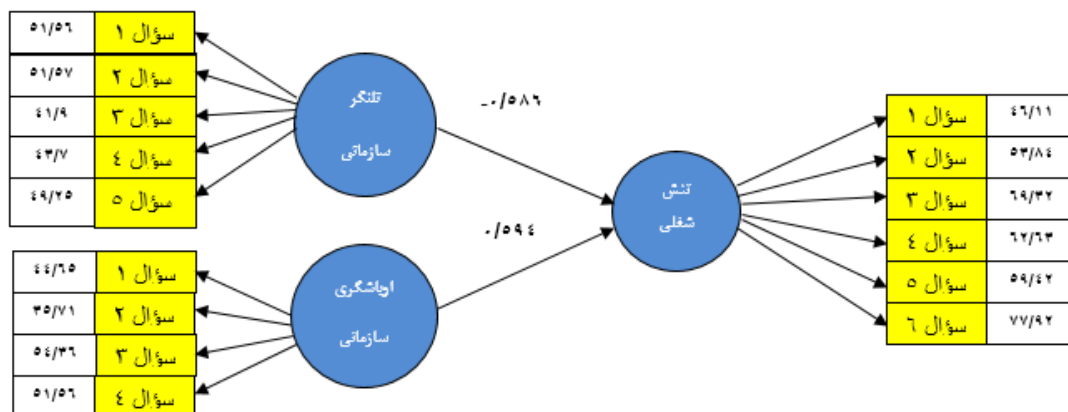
تلنگر سازمانی

| ۵۱/۵۶ | سؤال ۱ |
|---|---|
| ۵۱/۵۷ | سؤال ۲ |
| ۴۱/۹ | سؤال ۳ |
| ۴۳/۷ | سؤال ٤ |
| ۴۹/۲۵ | سؤال ۵ |

اوباشگری سازمانی

| ٤٤/٦٥ | سؤال ۱ |
|---|---|
| ۳۵/۷۱ | سؤال ۲ |
| ٥٤/٣٦ | سؤال ۳ |
| ۵۱/۵۶ | سؤال ٤ |

-۰/۵۸۶

۰/۵۹٤

تنش شغلی

| سؤال ۱ | ٤٦/١١ |
|---|---|
| سؤال ۲ | ۵۳/۸٤ |
| سؤال ۳ | ٦٩/٣٢ |
| سؤال ٤ | ٦٢/٦٣ |
| سؤال ۵ | ۵۹/٤٢ |
| سؤال ٦ | ۷۷/۹۲ |